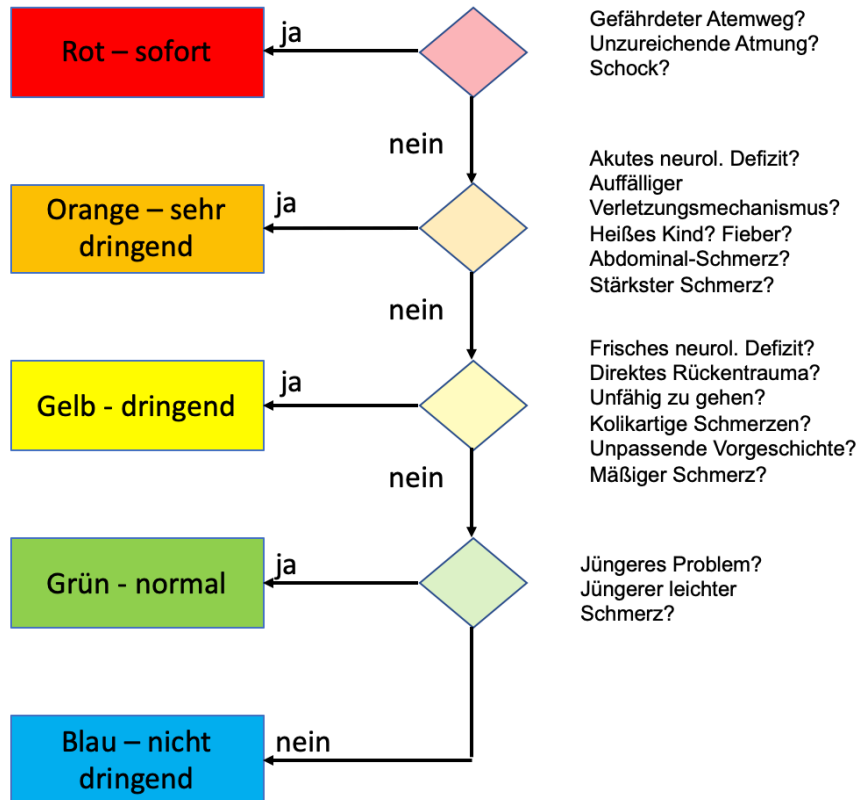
Rot – sofort

ja

Gefährdeter Atemweg?
Unzureichende Atmung?
Schock?

nein

Orange – sehr dringend

ja

Akutes neurol. Defizit?
Auffälliger Verletzungsmechanismus?
Heißes Kind? Fieber?
Abdominal-Schmerz?
Stärkster Schmerz?

nein

Gelb - dringend

ja

Frisches neurol. Defizit?
Direktes Rückentrauma?
Unfähig zu gehen?
Kolikartige Schmerzen?
Unpassende Vorgeschichte?
Mäßiger Schmerz?

nein

Grün - normal

ja

Jüngeres Problem?
Jüngerer leichter Schmerz?

Blau – nicht dringend

nein